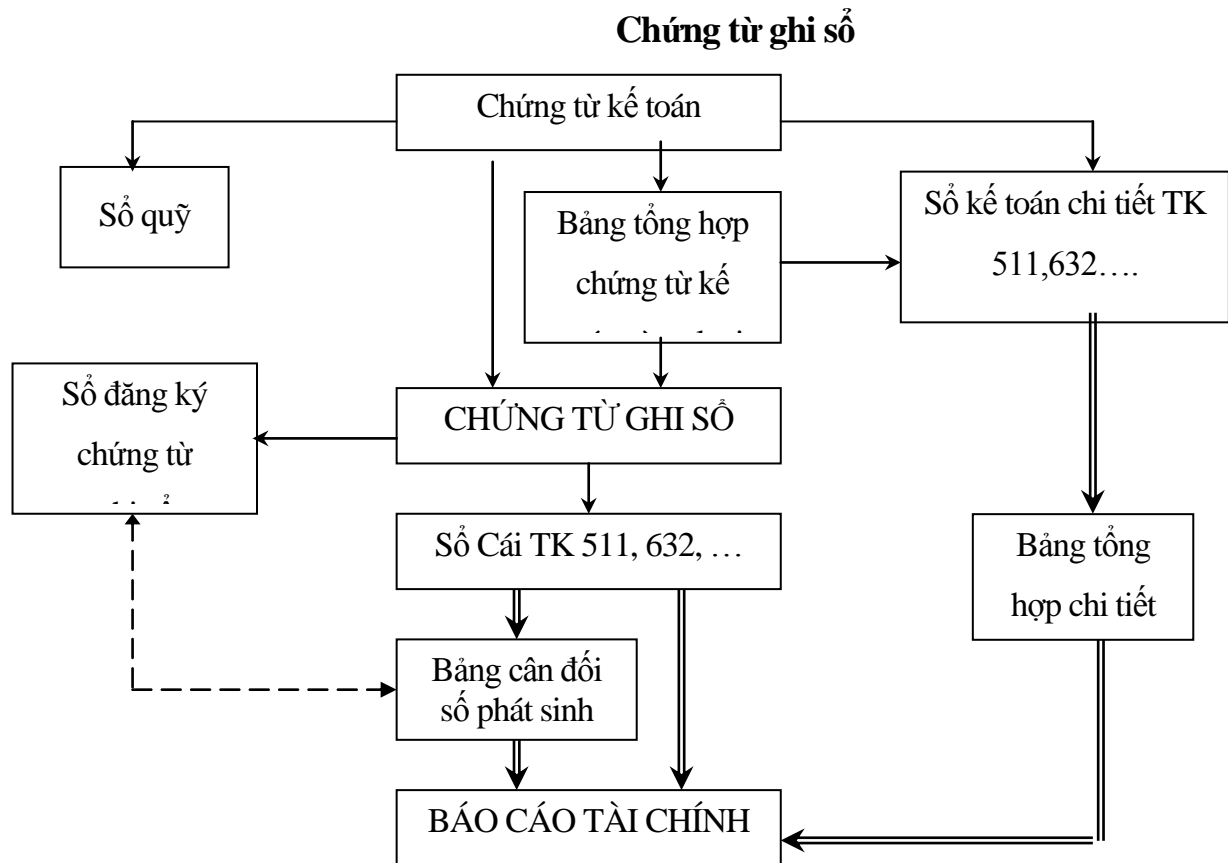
Chứng từ ghi sổ

Chứng từ kế toán

Sổ quỹ

Bảng tổng hợp chứng từ kế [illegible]

Sổ kế toán chi tiết TK 511,632….

Sổ đăng ký chứng từ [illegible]

CHỨNG TỪ GHI SỔ

Sổ Cái TK 511, 632, …

Bảng tổng hợp chi tiết

Bảng cân đối số phát sinh

BÁO CÁO TÀI CHÍNH